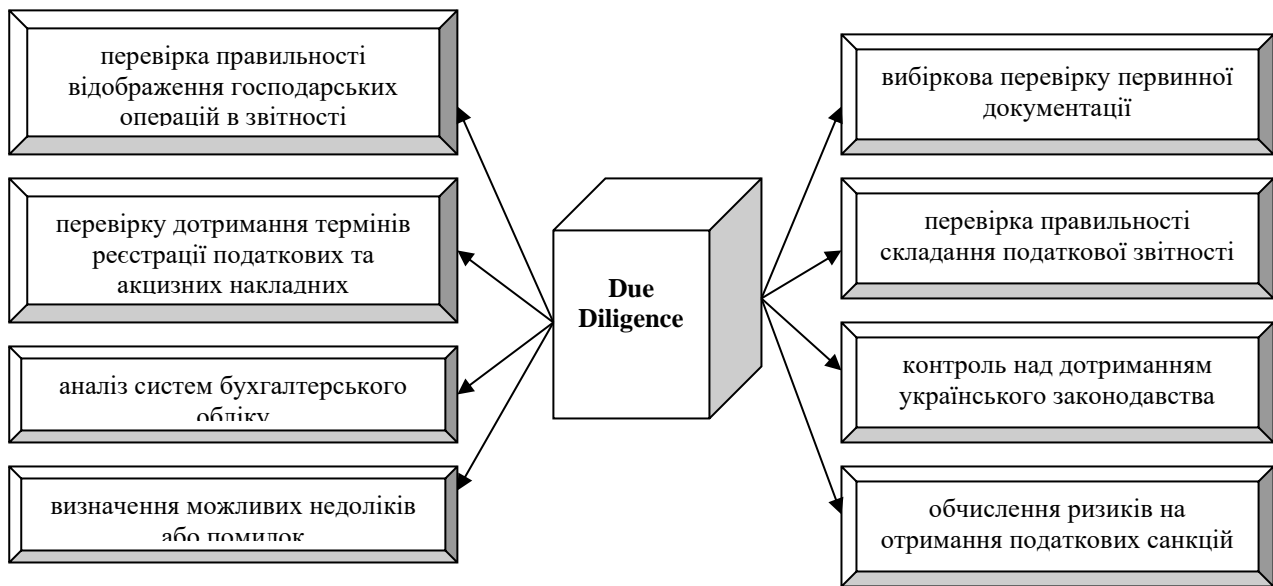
перевірка правильності відображення господарських операцій в звітності

перевірку дотримання термінів реєстрації податкових та акцизних накладних

аналіз систем бухгалтерського обліку

визначення можливих недоліків або помилок

Due Diligence

вибіркова перевірку первинної документації

перевірка правильності складання податкової звітності

контроль над дотриманням українського законодавства

обчислення ризиків на отримання податкових санкцій